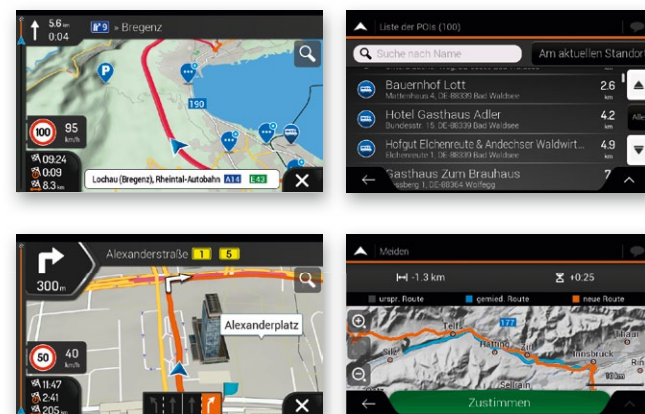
5.6 km
0:04
9 » Bregenz
190
100
95 km/h
09:24
0:09
8.3 km
Lochau (Bregenz), Rheintal-Autobahn A14 E43

Liste der POIs (100)
Suche nach Name
Am aktuellen Standort
Bauernhof Lott
Mattenhaus 4, DE-88339 Bad Waldsee
2.6 km
Hotel Gasthaus Adler
Bundesstr. 15, DE-88339 Bad Waldsee
4.2 km
Alle
Hofgut Elchenreute & Andechser Waldwirt...
Elchenreute 1, DE-88339 Bad Waldsee
4.9 km
Gasthaus Zum Brauhaus
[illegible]ssberg 1, DE-88364 Wolfegg
7

Alexanderstraße 1 5
300m
Alexanderplatz
50
40 km/h
11:47
2:41
205 km

Meiden
-1.3 km
+0:25
urspr. Route
gemied. Route
neue Route
Telfs
Innsbruck
Zustimmen